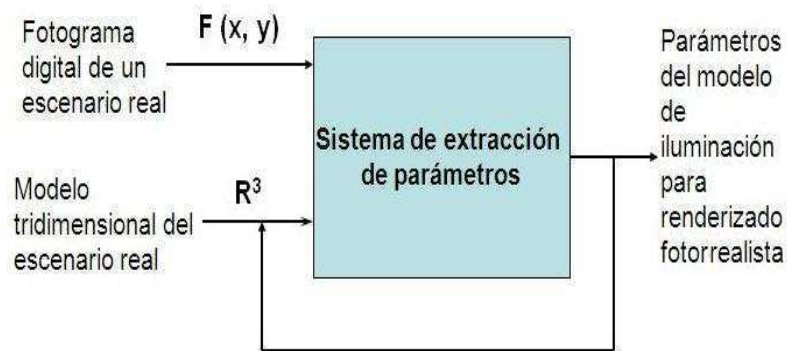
Fotograma digital de un escenario real

F (x, y)

Modelo tridimensional del escenario real

$R^3$

Sistema de extracción de parámetros

Parámetros del modelo de iluminación para renderizado fotorrealista